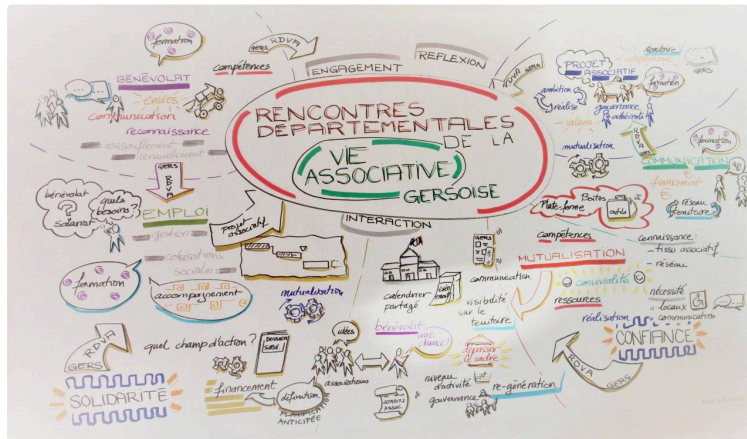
RENCONTRES DÉPARTEMENTALES DE LA VIE ASSOCIATIVE GERSOISE

ENGAGEMENT

REFLEXION

INTERACTION

formation

RDVA GERS

compétences

BÉNÉVOLAT

envies

communication

reconnaissance

essoufflement

renouvellement

bénévolat

salariat

quels besoins?

GERS RDVA

EMPLOI

gestion

cotisations sociales

formation

accompagnement

projet associatif

mutualisation

quel champ d'action?

RDVA GERS

SOLIDARITÉ

financement

définition

associations

planification anticipée

idées

bénévolat par chance

calendrier partagé

communication

visibilité sur le territoire

dispositif cadre

niveau d'activité

gouvernance

re-génération

PROJET ASSOCIATIF

territoire

GERS

formation

ambition

réalisé

valeurs

gouvernance

adhérents

RDVA

mutualisation

COMMUNICATION

formation

financement

réseau territoire

Plate-forme

Boîtes à outils

compétences

MUTUALISATION

connaissance tissu associatif

réseau

convivialité

ressources

nécessité locaux

réalisation

communication

CONFIANCE

RDVA GERS